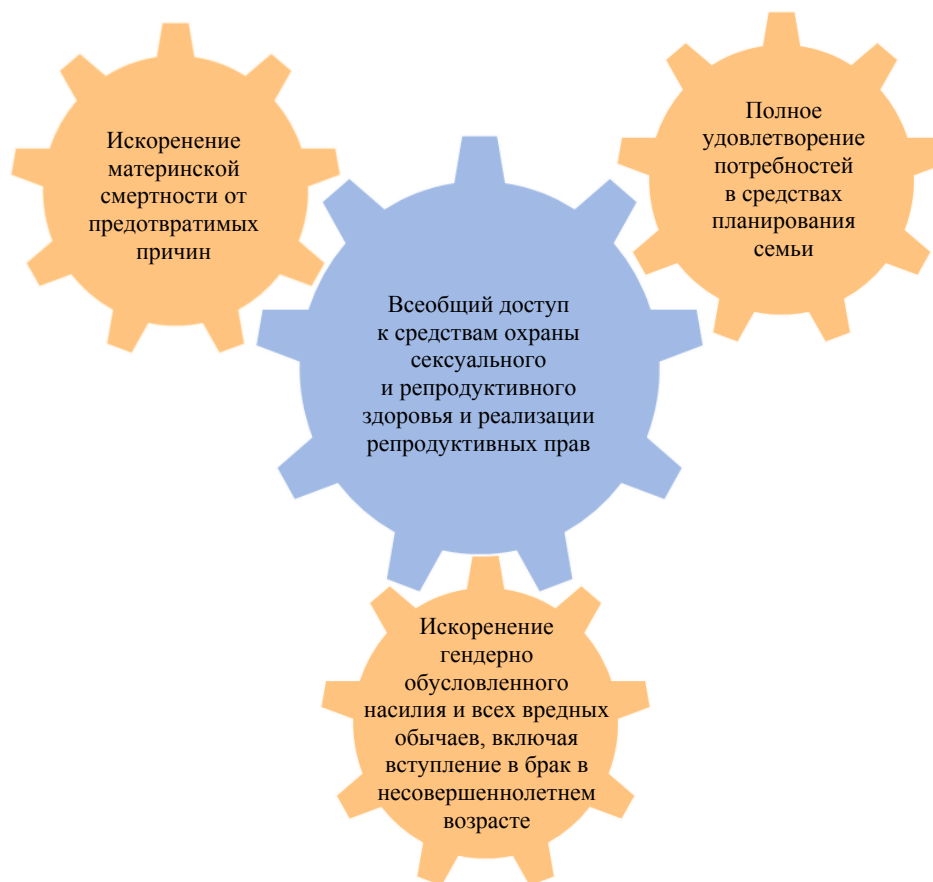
Искоренение материнской смертности от предотвратимых причин

Полное удовлетворение потребностей в средствах планирования семьи

Всеобщий доступ к средствам охраны сексуального и репродуктивного здоровья и реализации репродуктивных прав

Искоренение гендерно обусловленного насилия и всех вредных обычаев, включая вступление в брак в несовершеннолетнем возрасте